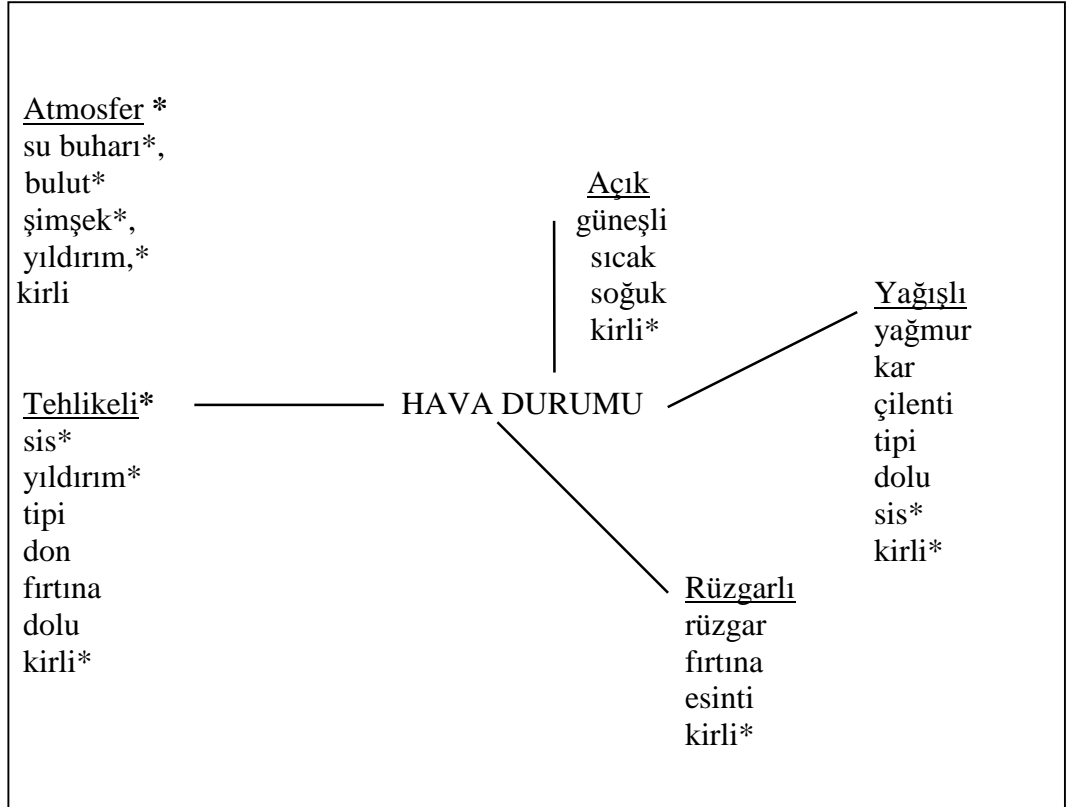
Atmosfer *
su buharı*,
bulut*
şimşek*,
yıldırım,*
kirli

Açık
güneşli
sıcak
soğuk
kirli*

Yağışlı
yağmur
kar
çilenti
tipi
dolu
sis*
kirli*

Tehlikeli*
sis*
yıldırım*
tipi
don
fırtına
dolu
kirli*

HAVA DURUMU

Rüzgarlı
rüzgar
fırtına
esinti
kirli*